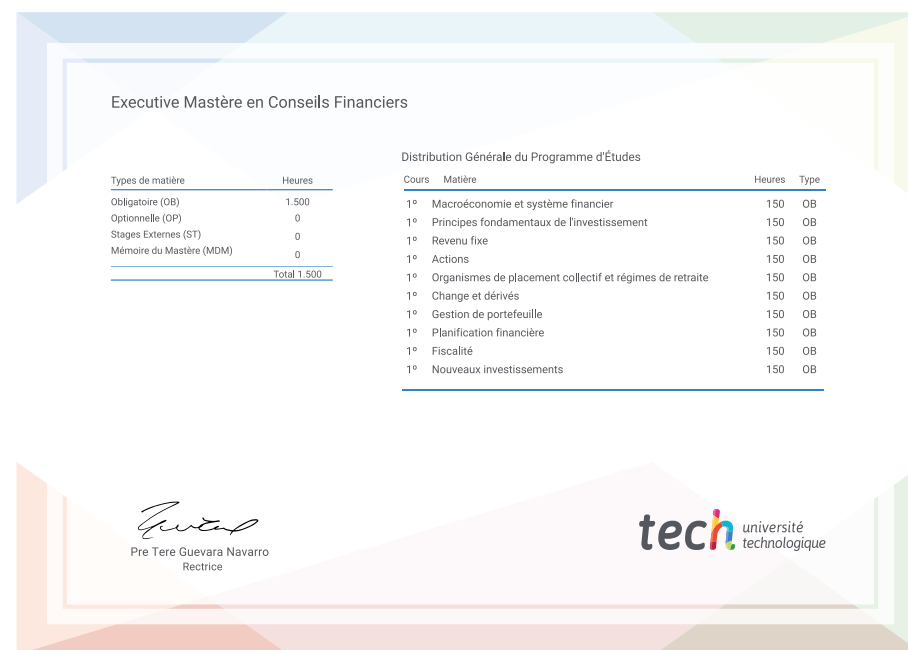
Executive Mastère en Conseils Financiers

| Types de matière | Heures |
|---|---|
| Obligatoire (OB) | 1.500 |
| Optionnelle (OP) | 0 |
| Stages Externes (ST) | 0 |
| Mémoire du Mastère (MDM) | 0 |
| | Total 1.500 |

Distribution Générale du Programme d'Études

| Cours | Matière | Heures | Type |
|---|---|---|---|
| 1º | Macroéconomie et système financier | 150 | OB |
| 1º | Principes fondamentaux de l'investissement | 150 | OB |
| 1º | Revenu fixe | 150 | OB |
| 1º | Actions | 150 | OB |
| 1º | Organismes de placement collectif et régimes de retraite | 150 | OB |
| 1º | Change et dérivés | 150 | OB |
| 1º | Gestion de portefeuille | 150 | OB |
| 1º | Planification financière | 150 | OB |
| 1º | Fiscalité | 150 | OB |
| 1º | Nouveaux investissements | 150 | OB |

Pre Tere Guevara Navarro
Rectrice

tech université technologique